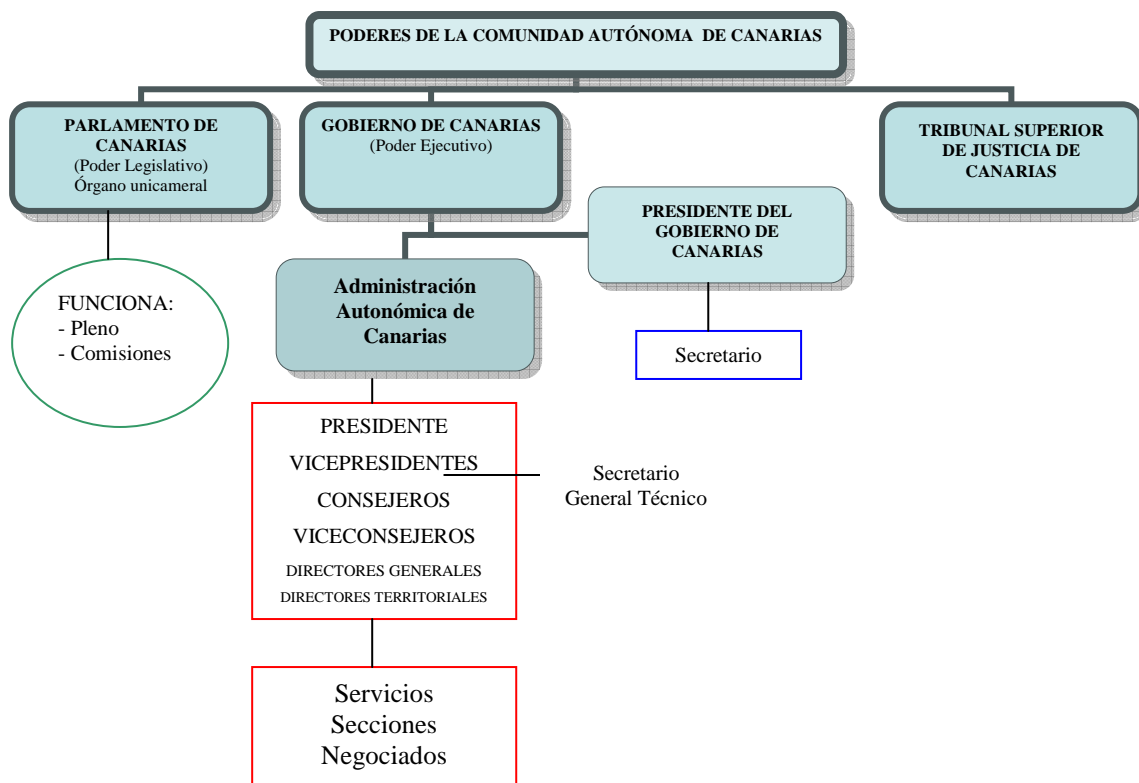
PODERES DE LA COMUNIDAD AUTÓNOMA DE CANARIAS

PARLAMENTO DE CANARIAS
(Poder Legislativo)
Órgano unicameral

GOBIERNO DE CANARIAS
(Poder Ejecutivo)

TRIBUNAL SUPERIOR DE JUSTICIA DE CANARIAS

PRESIDENTE DEL GOBIERNO DE CANARIAS

FUNCIONA:
- Pleno
- Comisiones

Administración Autonómica de Canarias

Secretario

PRESIDENTE
VICEPRESIDENTES
CONSEJEROS
VICECONSEJEROS
DIRECTORES GENERALES
DIRECTORES TERRITORIALES

Secretario
General Técnico

Servicios
Secciones
Negociados